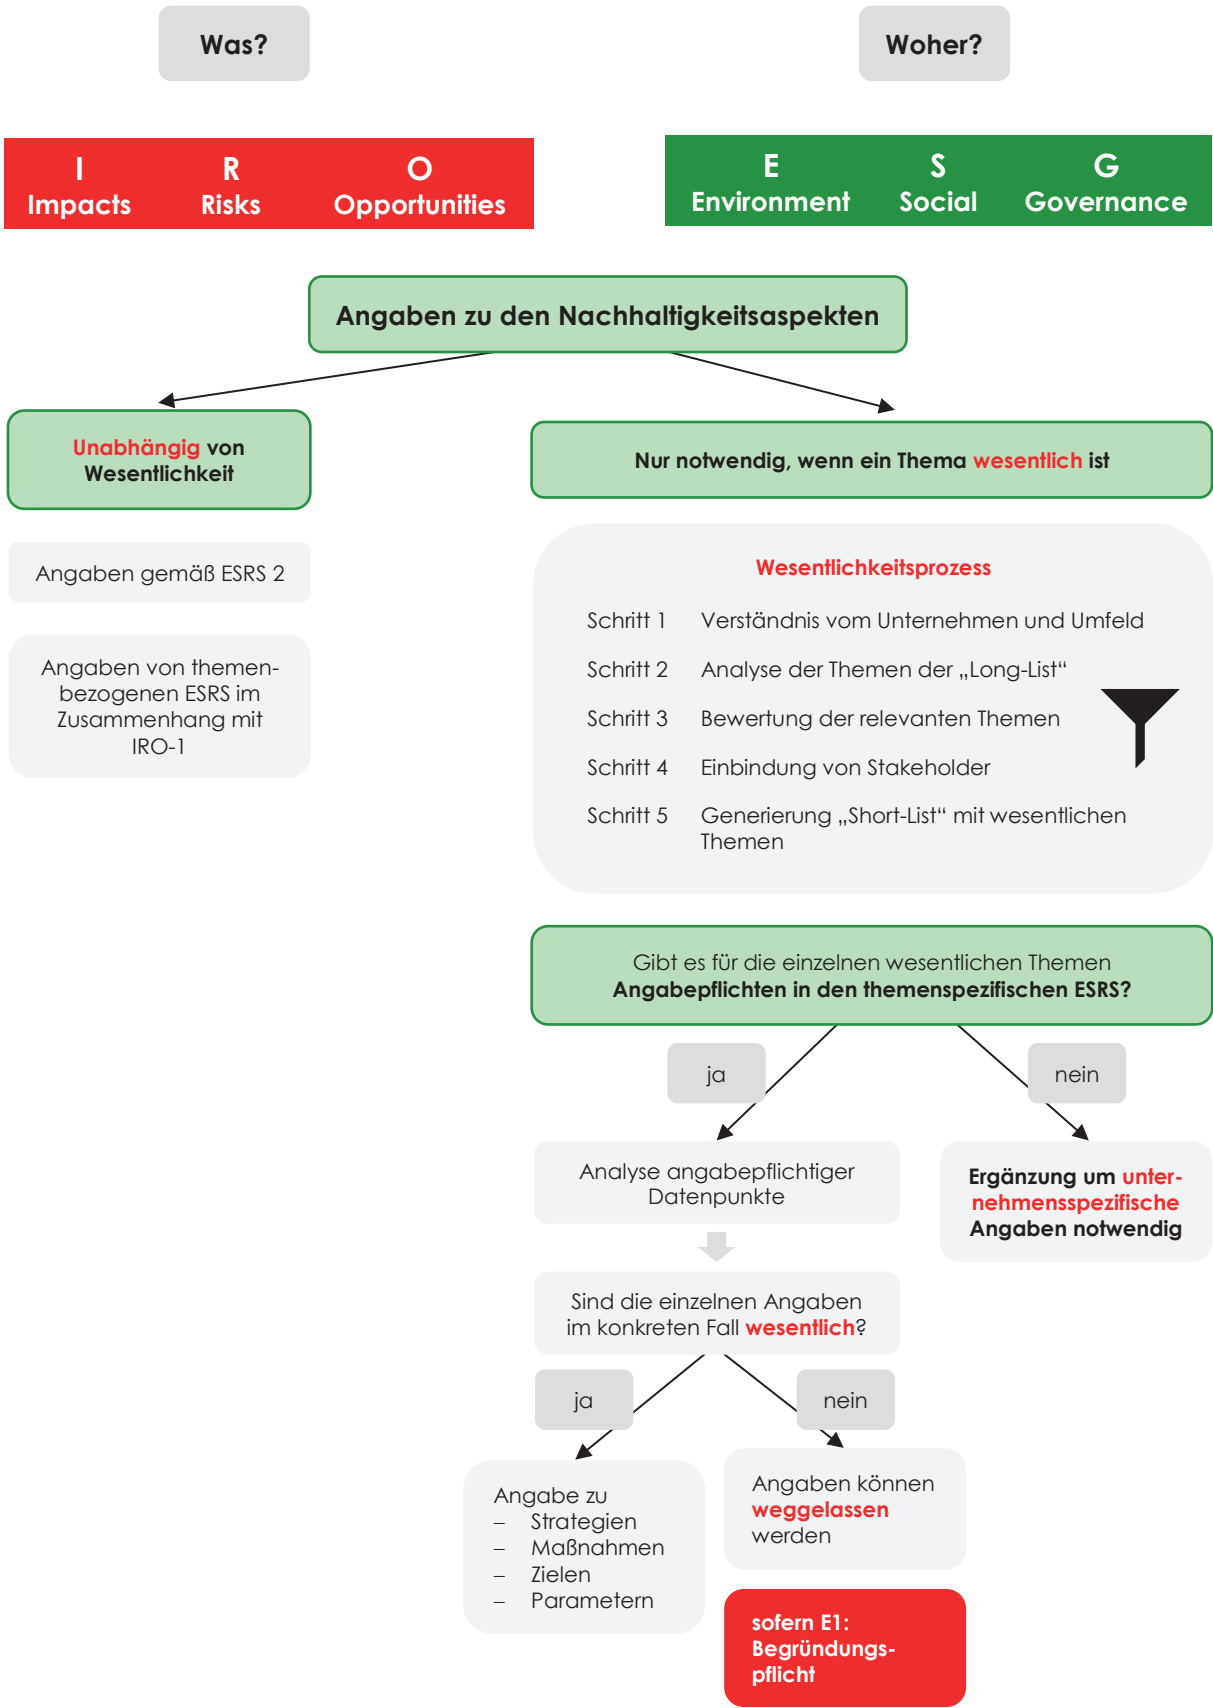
Was?

Woher?

I
Impacts

R
Risks

O
Opportunities

E
Environment

S
Social

G
Governance

Angaben zu den Nachhaltigkeitsaspekten

Unabhängig von Wesentlichkeit

Nur notwendig, wenn ein Thema wesentlich ist

Angaben gemäß ESRS 2

Angaben von themenbezogenen ESRS im Zusammenhang mit IRO-1

Wesentlichkeitsprozess

Schritt 1 Verständnis vom Unternehmen und Umfeld

Schritt 2 Analyse der Themen der „Long-List“

Schritt 3 Bewertung der relevanten Themen

Schritt 4 Einbindung von Stakeholder

Schritt 5 Generierung „Short-List“ mit wesentlichen Themen

Gibt es für die einzelnen wesentlichen Themen Angabepflichten in den themenspezifischen ESRS?

ja

nein

Analyse angabepflichtiger Datenpunkte

Ergänzung um unternehmensspezifische Angaben notwendig

Sind die einzelnen Angaben im konkreten Fall wesentlich?

ja

nein

Angabe zu
– Strategien
– Maßnahmen
– Zielen
– Parametern

Angaben können weggelassen werden

sofern E1: Begründungspflicht